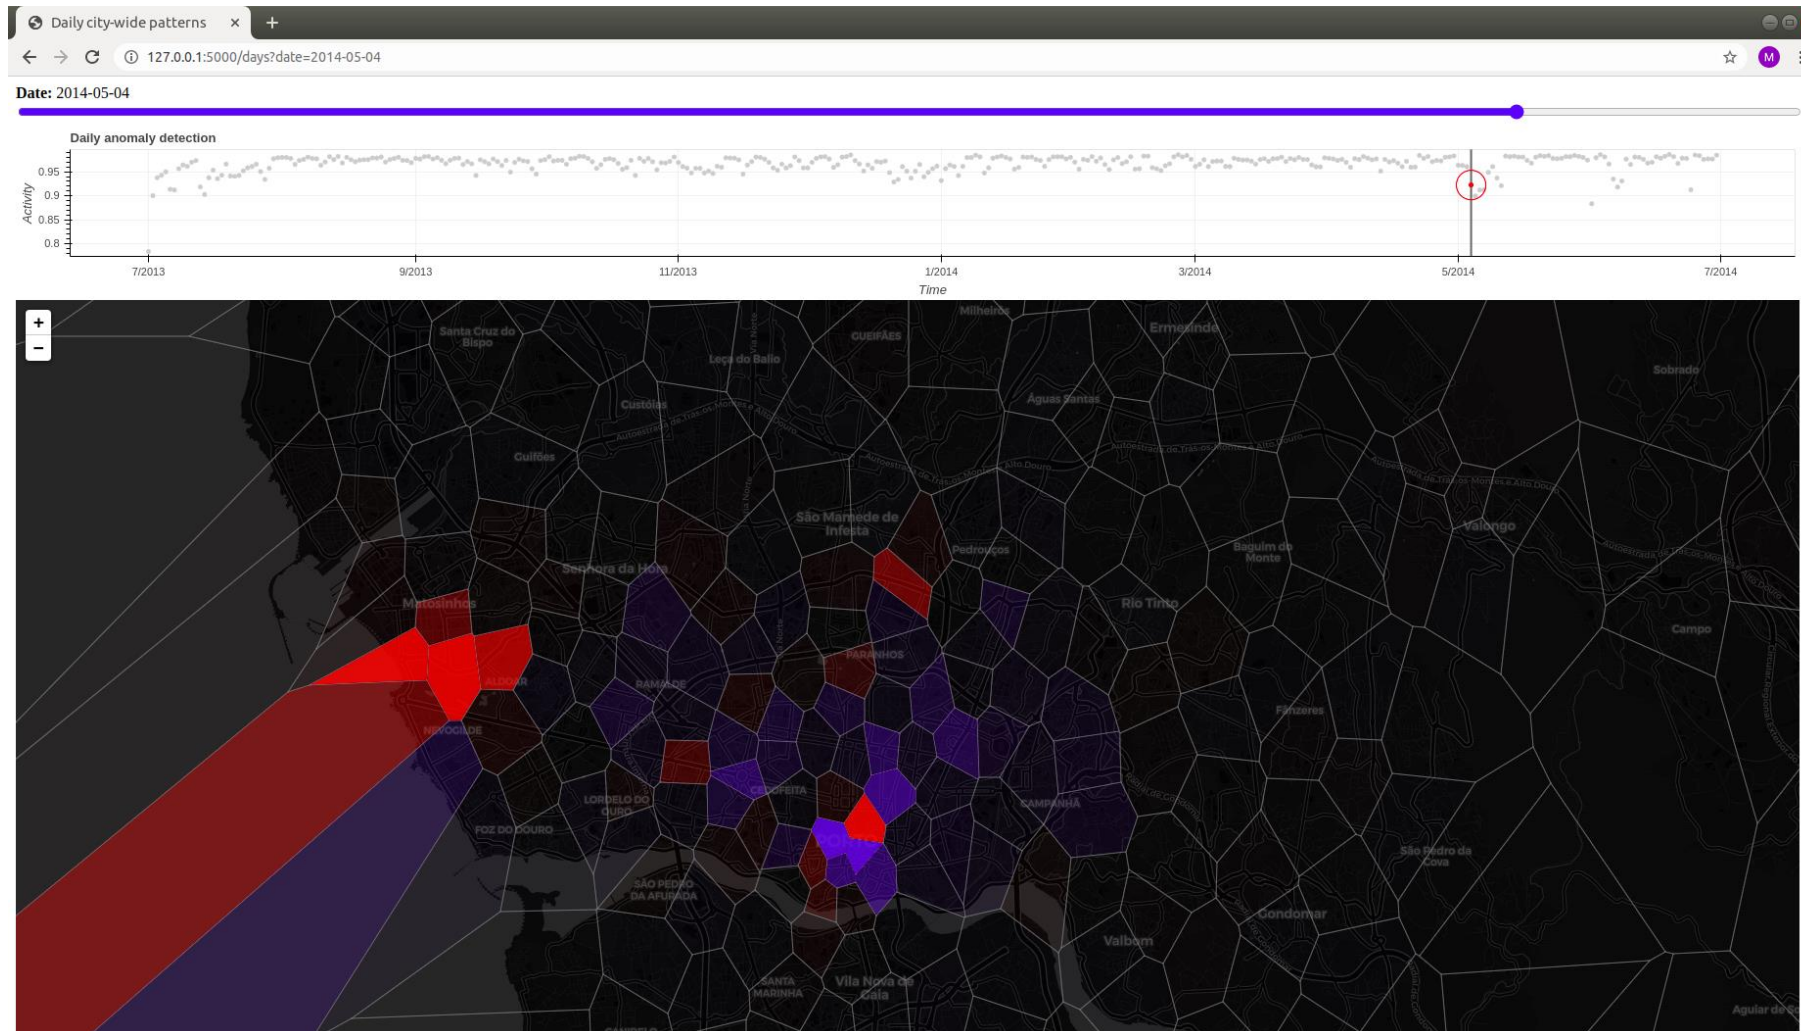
Daily city-wide patterns ×

127.0.0.1:5000/days?date=2014-05-04

M

Date: 2014-05-04

Daily anomaly detection

Activity

0.95
0.9
0.85
0.8

7/2013 9/2013 11/2013 1/2014 3/2014 5/2014 7/2014

Time

+
−

Santa Cruz do Bispo
Milheirós
Ermesinde
GUEIFÃES
Leça do Balio
Sobrado
Custóias
Águas Santas
Guifões
São Mamede de Infesta
Valongo
Pedrouços
Senhora da Hora
Baguim do Monte
Matosinhos
Rio Tinto
Campo
PARANHOS
ALDOAR
RAMALDE
Fânzeres
NEVOGILDE
CEDOFEITA
LORDELO DO OURO
CAMPANHÃ
FOZ DO DOURO
São Pedro da Cova
SÃO PEDRO DA AFURADA
Gondomar
Valbom
SANTA MARINHA
Vila Nova de Gaia
Aguiar de